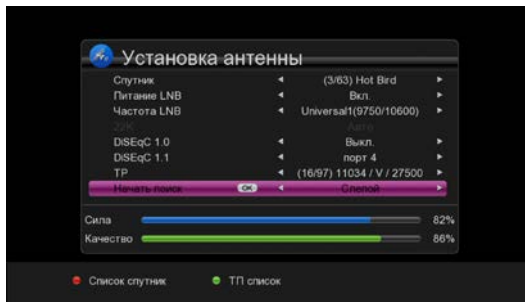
Установка антенны

| | | |
|---|---|---|
| Спутник | ◄ | (3/63) Hot Bird ► |
| Питание LNB | ◄ | Вкл. ► |
| Частота LNB | ◄ | Universal1(9750/10600) ► |
| 22K | | Авто |
| DiSEqC 1.0 | ◄ | Выкл. ► |
| DiSEqC 1.1 | ◄ | порт 4 ► |
| TP | ◄ | (16/97) 11034 / V / 27500 ► |
| Начать поиск | OK ◄ | Слепой ► |

Сила 82%

Качество 86%

Список спутник

ТП список